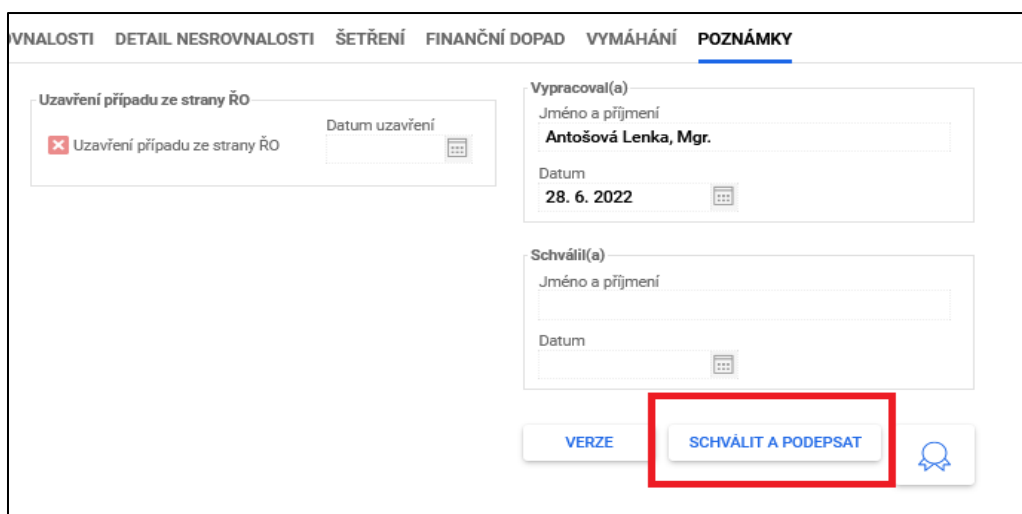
VNALOSTI DETAIL NESROVNALOSTI ŠETŘENÍ FINANČNÍ DOPAD VYMÁHÁNÍ POZNÁMKY

Uzavření případu ze strany ŘO
Uzavření případu ze strany ŘO
Datum uzavření

Vypracoval(a)
Jméno a příjmení
Antošová Lenka, Mgr.
Datum
28. 6. 2022

Schválil(a)
Jméno a příjmení
Datum

VERZE
SCHVÁLIT A PODEPSAT